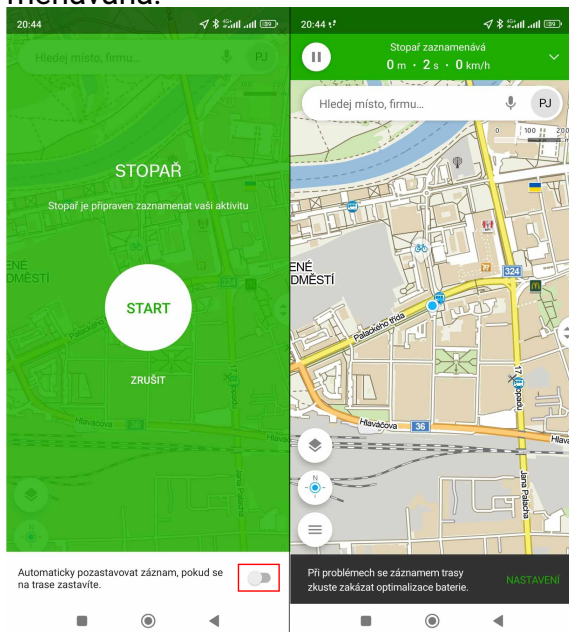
měňována.

20:44

Hledej místo, firmu...

PJ

STOPAŘ

Stopař je připraven zaznamenat vaši aktivitu

ENÉ
DMĚSTÍ

START

ZRUŠIT

Hlaváčova

Jana Palacha

Automaticky pozastavovat záznam, pokud se na trase zastavíte.

20:44

Stopař zaznamenává

0 m · 2 s · 0 km/h

Hledej místo, firmu...

PJ

0 100 200 m

324

ENÉ
DMĚSTÍ

Palackého třída

Hlaváčova

36

Hlava

17

Jana Palacha

Při problémech se záznamem trasy zkuste zakázat optimalizace baterie.

NASTAVENÍ